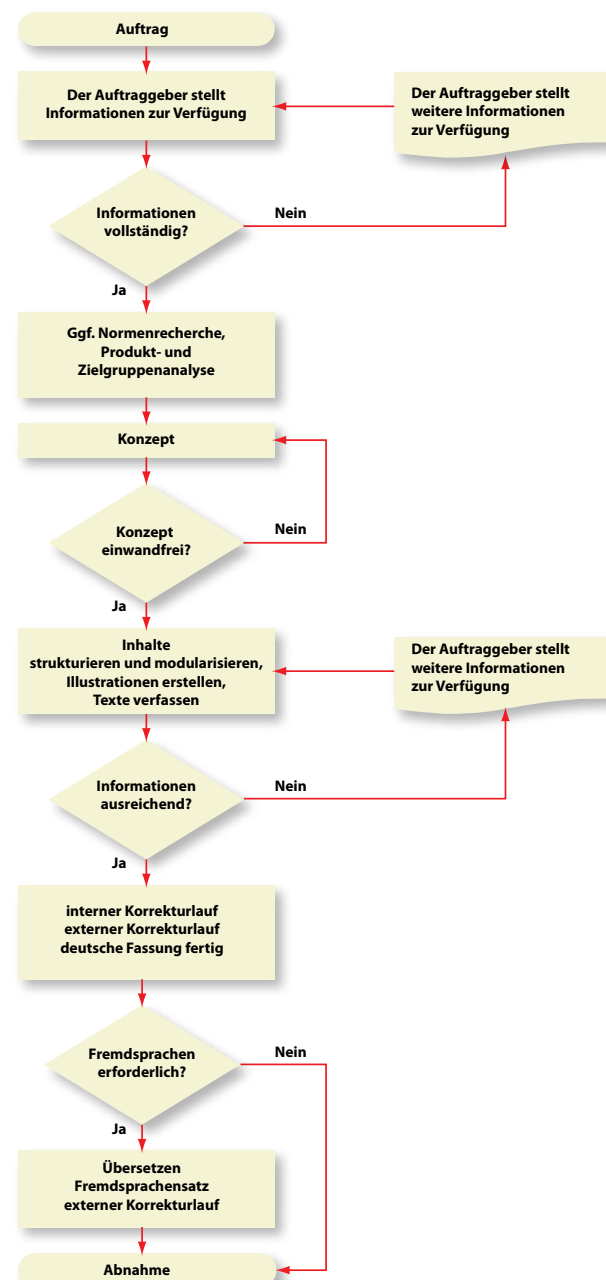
Auftrag

Der Auftraggeber stellt Informationen zur Verfügung

Der Auftraggeber stellt weitere Informationen zur Verfügung

Informationen vollständig?

Nein

Ja

Ggf. Normenrecherche, Produkt- und Zielgruppenanalyse

Konzept

Konzept einwandfrei?

Nein

Ja

Inhalte strukturieren und modularisieren, Illustrationen erstellen, Texte verfassen

Der Auftraggeber stellt weitere Informationen zur Verfügung

Informationen ausreichend?

Nein

Ja

interner Korrekturlauf
externer Korrekturlauf
deutsche Fassung fertig

Fremdsprachen erforderlich?

Nein

Ja

Übersetzen
Fremdsprachensatz
externer Korrekturlauf

Abnahme